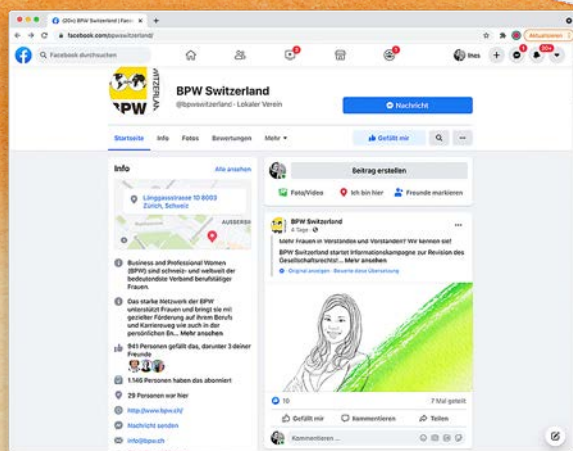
(20+) BPW Switzerland | Faceb
facebook.com/bpwswitzerland/
Aktualisieren
Facebook durchsuchen
Ines
20+
BPW Switzerland
@bpwswitzerland · Lokaler Verein
Nachricht
Startseite Info Fotos Bewertungen Mehr
Gefällt mir
Info
Alle ansehen
Lönggassstrasse 10 8003 Zürich, Schweiz
AUSSERSI
Business and Professional Women (BPW) sind schweiz- und weltweit der bedeutendste Verband berufstätiger Frauen.
Das starke Netzwerk der BPW unterstützt Frauen und bringt sie mit gezielter Förderung auf ihrem Berufs und Karriereweg wie auch in der persönlichen En... Mehr ansehen
941 Personen gefällt das, darunter 3 deiner Freunde
1.146 Personen haben das abonniert
29 Personen war hier
http://www.bpw.ch/
Nachricht senden
info@bpw.ch
Beitrag erstellen
Foto/Video
Ich bin hier
Freunde markieren
BPW Switzerland
4 Tage ·
Mehr Frauen in Verstanden und Vorstanden!! Wir kennen sie!
BPW Switzerland startet Informationskampagne zur Revision des Gesellschaftsrechts!... Mehr ansehen
Original anzeigen · Bewerte diese Übersetzung
10
7 Mal geteilt
Gefällt mir
Kommentieren
Teilen
Kommentieren ...